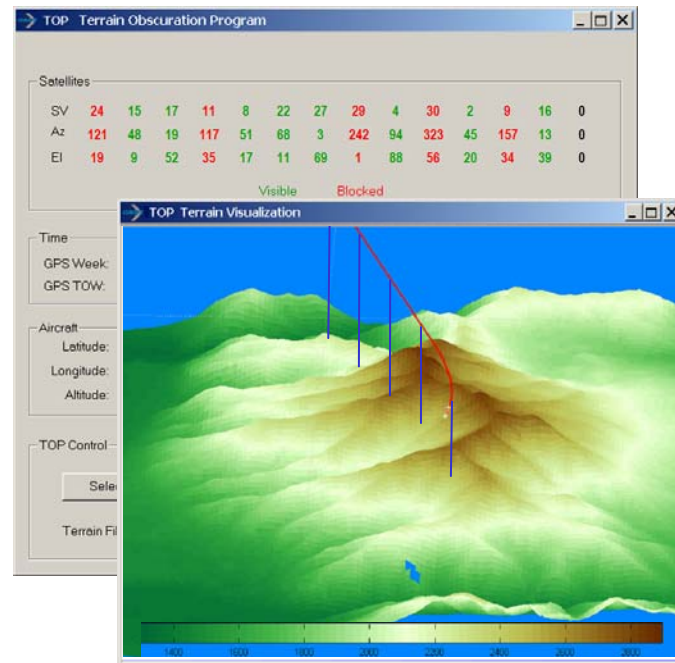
TOP Terrain Obscuration Program

Satellites

| SV | 24 | 15 | 17 | 11 | 8 | 22 | 27 | 29 | 4 | 30 | 2 | 9 | 16 | 0 |
|---|---|---|---|---|---|---|---|---|---|---|---|---|---|---|
| Az | 121 | 48 | 19 | 117 | 51 | 68 | 3 | 242 | 94 | 323 | 45 | 157 | 13 | 0 |
| El | 19 | 9 | 52 | 35 | 17 | 11 | 69 | 1 | 88 | 56 | 20 | 34 | 39 | 0 |

Visible Blocked

Time
GPS Week:
GPS TOW:

Aircraft
Latitude:
Longitude:
Altitude:

TOP Control
Sele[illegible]
Terrain Fi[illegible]

TOP Terrain Visualization

1400 1600 1800 2000 2200 2400 2600 2800